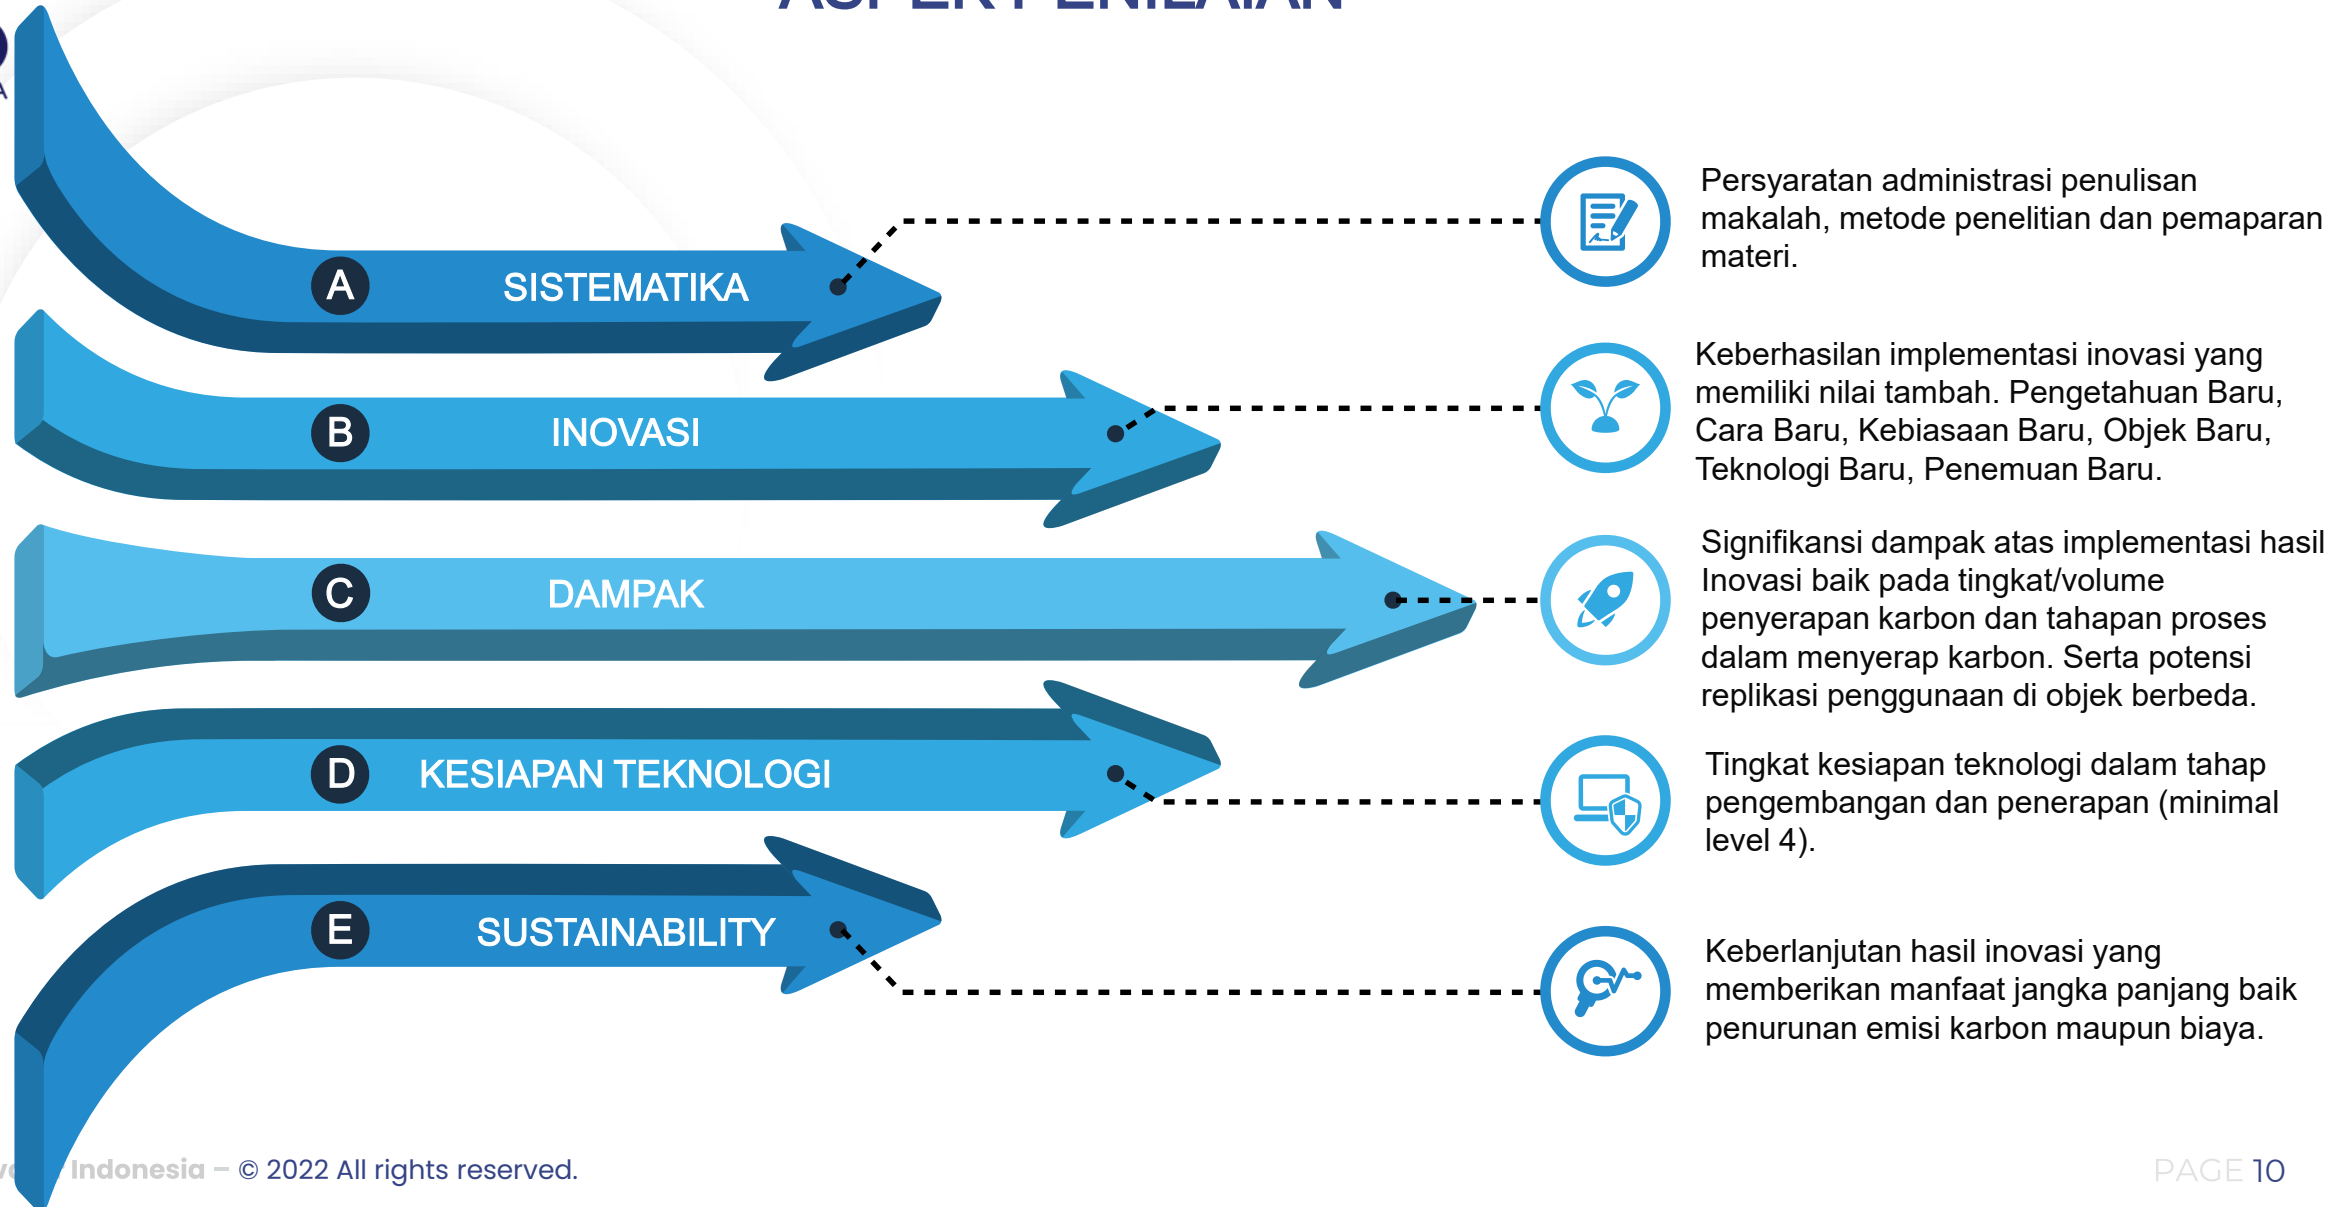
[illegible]

A SISTEMATIKA

B INOVASI

C DAMPAK

D KESIAPAN TEKNOLOGI

E SUSTAINABILITY

Persyaratan administrasi penulisan makalah, metode penelitian dan pemaparan materi.

Keberhasilan implementasi inovasi yang memiliki nilai tambah. Pengetahuan Baru, Cara Baru, Kebiasaan Baru, Objek Baru, Teknologi Baru, Penemuan Baru.

Signifikansi dampak atas implementasi hasil Inovasi baik pada tingkat/volume penyerapan karbon dan tahapan proses dalam menyerap karbon. Serta potensi replikasi penggunaan di objek berbeda.

Tingkat kesiapan teknologi dalam tahap pengembangan dan penerapan (minimal level 4).

Keberlanjutan hasil inovasi yang memberikan manfaat jangka panjang baik penurunan emisi karbon maupun biaya.

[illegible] Indonesia – © 2022 All rights reserved.

PAGE 10